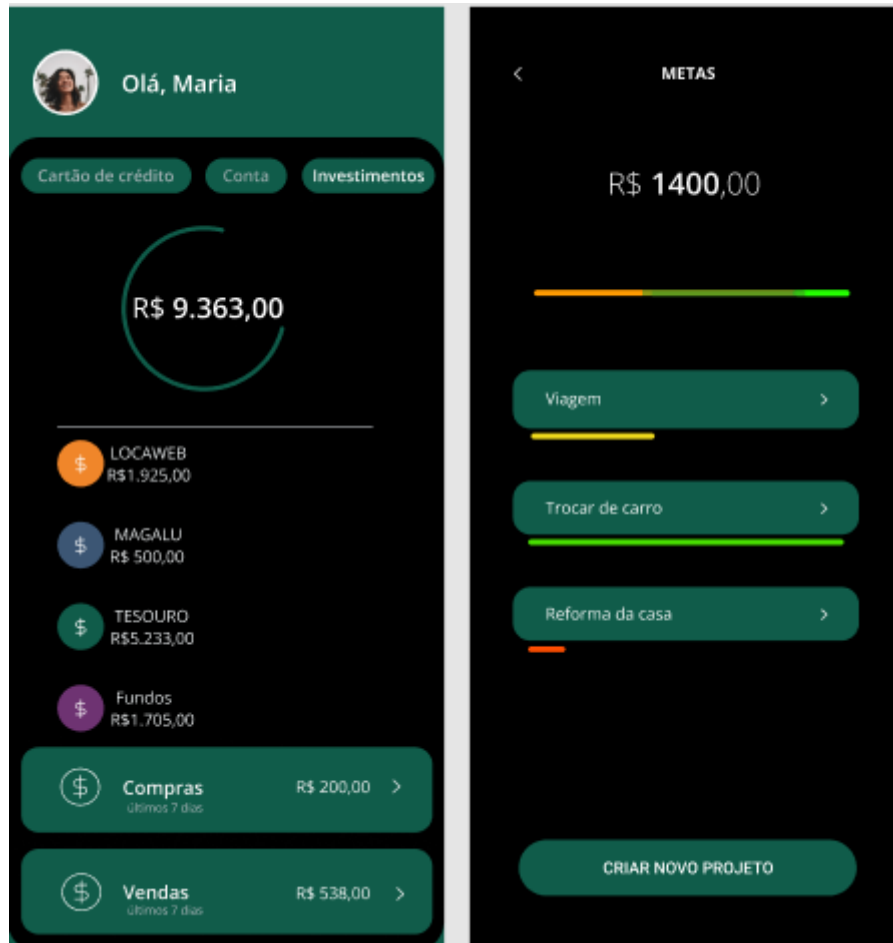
Olá, Maria

Cartão de crédito
Conta
Investimentos

R$ 9.363,00

$ LOCAWEB
R$1.925,00

$ MAGALU
R$ 500,00

$ TESOURO
R$5.233,00

$ Fundos
R$1.705,00

$ Compras
últimos 7 dias
R$ 200,00 >

$ Vendas
últimos 7 dias
R$ 538,00 >

<
METAS

R$ 1400,00

Viagem >

Trocar de carro >

Reforma da casa >

CRIAR NOVO PROJETO